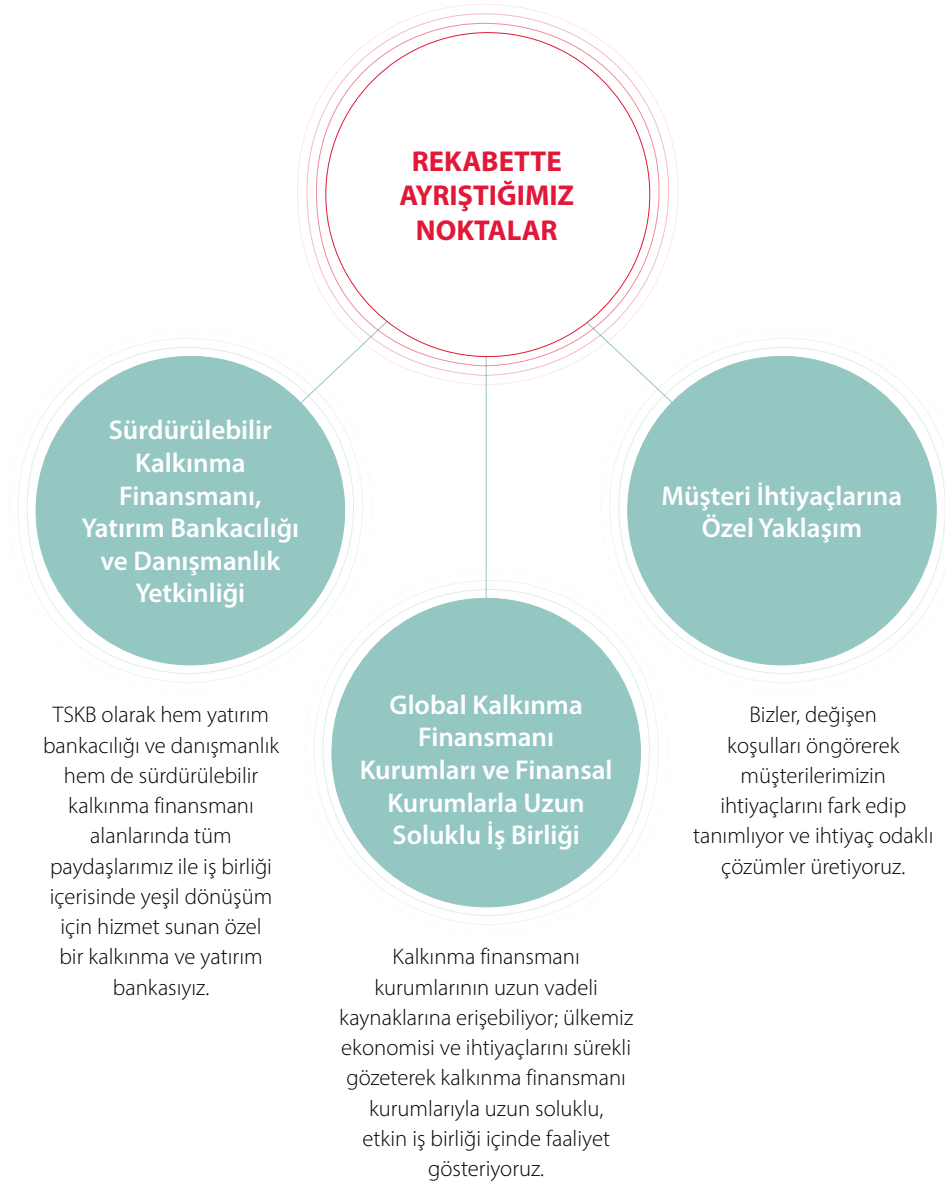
REKABETTE AYRIŞTIĞIMIZ NOKTALAR

Sürdürülebilir Kalkınma Finansmanı, Yatırım Bankacılığı ve Danışmanlık Yetkinliği

TSKB olarak hem yatırım bankacılığı ve danışmanlık hem de sürdürülebilir kalkınma finansmanı alanlarında tüm paydaşlarımız ile iş birliği içerisinde yeşil dönüşüm için hizmet sunan özel bir kalkınma ve yatırım bankasıyız.

Global Kalkınma Finansmanı Kurumları ve Finansal Kurumlarla Uzun Soluklu İş Birliği

Kalkınma finansmanı kurumlarının uzun vadeli kaynaklarına erişebiliyor; ülkemiz ekonomisi ve ihtiyaçlarını sürekli gözeterek kalkınma finansmanı kurumlarıyla uzun soluklu, etkin iş birliği içinde faaliyet gösteriyoruz.

Müşteri İhtiyaçlarına Özel Yaklaşım

Bizler, değişen koşulları öngörerek müşterilerimizin ihtiyaçlarını fark edip tanımlıyor ve ihtiyaç odaklı çözümler üretiyoruz.